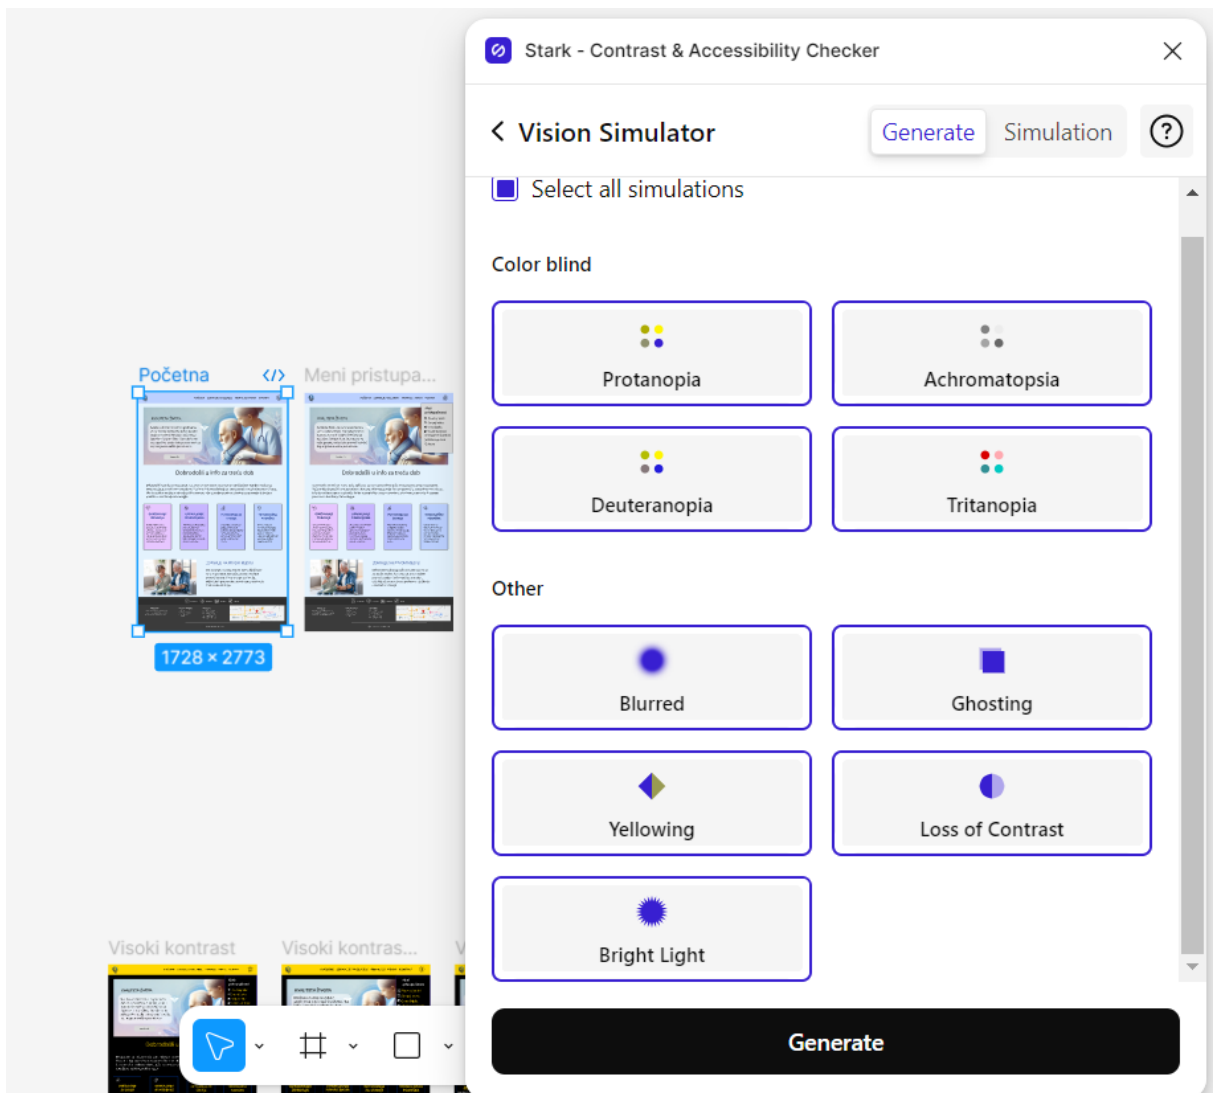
Početna
Meni pristupa...
1728 × 2773
Dobrodošli u info za ovaj dan
Visoki kontrast
Visoki kontras...

Stark - Contrast & Accessibility Checker

Vision Simulator
Generate
Simulation

Select all simulations

Color blind

Protanopia
Achromatopsia
Deuteranopia
Tritanopia

Other

Blurred
Ghosting
Yellowing
Loss of Contrast
Bright Light

Generate